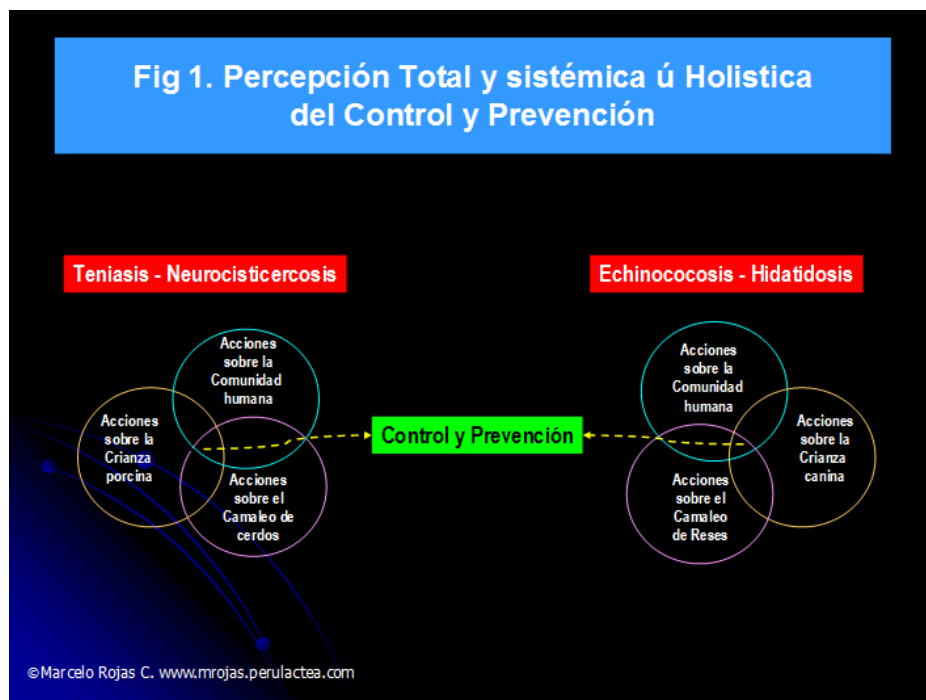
Fig 1. Percepción Total y sistémica ú Holistica del Control y Prevención

Teniasis - Neurocisticercosis

Echinococosis - Hidatidosis

Acciones sobre la Comunidad humana

Acciones sobre la Crianza porcina

Acciones sobre el Camaleo de cerdos

Control y Prevención

Acciones sobre la Comunidad humana

Acciones sobre la Crianza canina

Acciones sobre el Camaleo de Reses

©Marcelo Rojas C. www.mrojas.perulactea.com